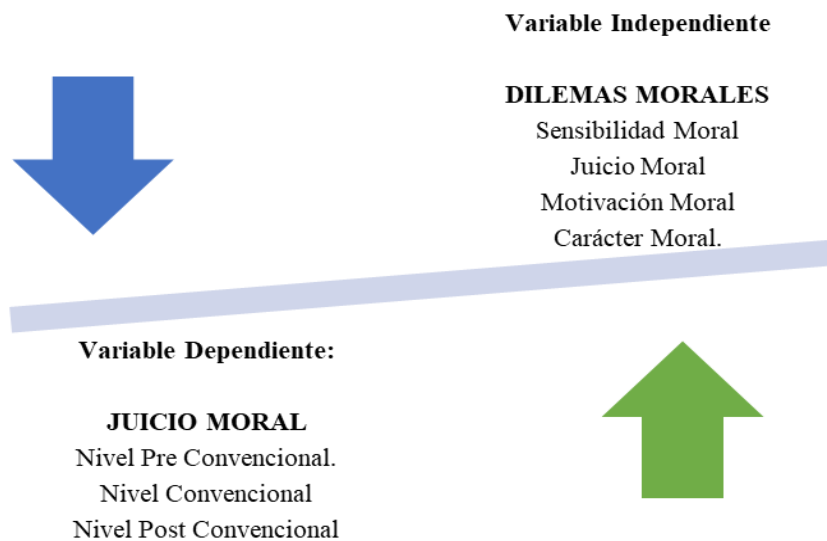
Variable Independiente

DILEMAS MORALES
Sensibilidad Moral
Juicio Moral
Motivación Moral
Carácter Moral.

Variable Dependiente:

JUICIO MORAL
Nivel Pre Convencional.
Nivel Convencional
Nivel Post Convencional